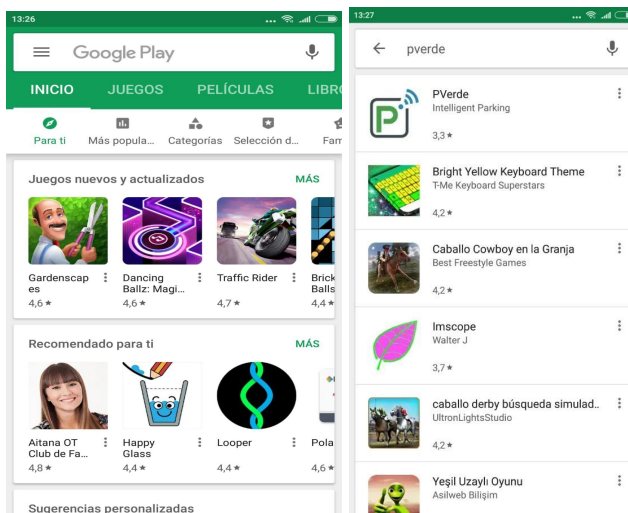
13:26

Google Play

INICIO JUEGOS PELÍCULAS LIBR

Para ti Más popula... Categorías Selección d... Fam

Juegos nuevos y actualizados MÁS

Gardenscapes 4,6 ★
Dancing Ballz: Magi... 4,6 ★
Traffic Rider 4,7 ★
Brick Balls 4,4 ★

Recomendado para ti MÁS

Aitana OT Club de Fa... 4,8 ★
Happy Glass 4,4 ★
Looper 4,4 ★
Pola 4,6 ★

Sugerencias personalizadas

13:27

pverde

PVerde
Intelligent Parking
3,3 ★

Bright Yellow Keyboard Theme
T-Me Keyboard Superstars
4,2 ★

Caballo Cowboy en la Granja
Best Freestyle Games
4,2 ★

Imscope
Walter J
3,7 ★

caballo derby búsqueda simulad..
UltronLightsStudio
4,2 ★

Yeşil Uzaylı Oyunu
Asilweb Bilişim